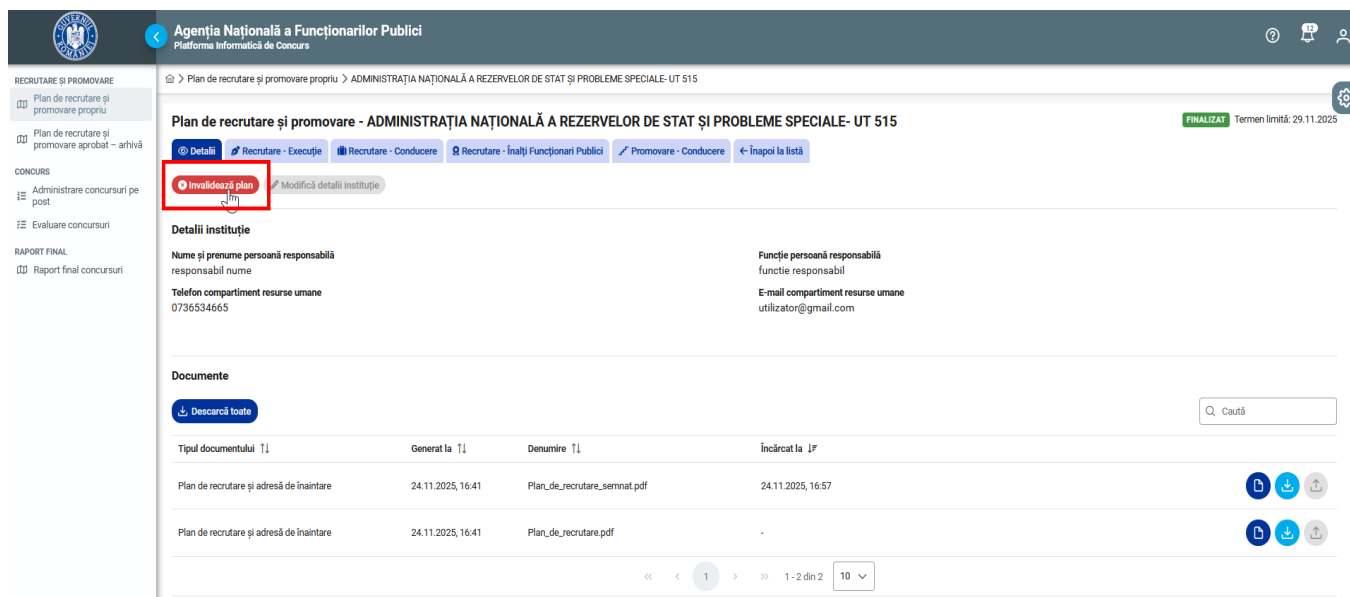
GUVERNUL ROMÂNIEI

Agenția Națională a Funcționarilor Publici
Platforma Informatică de Concurs

12

RECRUTARE ȘI PROMOVARE
Plan de recrutare și promovare propriu
Plan de recrutare și promovare aprobat – arhivă
CONCURS
Administrare concursuri pe post
Evaluare concursuri
RAPORT FINAL
Raport final concursuri

Plan de recrutare și promovare propriu > ADMINISTRAȚIA NAȚIONALĂ A REZERVELOR DE STAT ȘI PROBLEME SPECIALE- UT 515

Plan de recrutare și promovare - ADMINISTRAȚIA NAȚIONALĂ A REZERVELOR DE STAT ȘI PROBLEME SPECIALE- UT 515

FINALIZAT Termen limită: 29.11.2025

Detalii | Recrutare - Execuție | Recrutare - Conducere | Recrutare - Înalți Funcționari Publici | Promovare - Conducere | Înapoi la listă

Invalidează plan | Modifică detalii instituție

Detalii instituție

Nume și prenume persoană responsabilă
responsabil nume

Funcție persoană responsabilă
functie responsabil

Telefon compartiment resurse umane
0736534665

E-mail compartiment resurse umane
utilizator@gmail.com

Documente

Descarcă toate

Caută

| Tipul documentului | Generat la | Denumire | Încărcat la |
|---|---|---|---|
| Plan de recrutare și adresă de înaintare | 24.11.2025, 16:41 | Plan_de_recrutare_semnat.pdf | 24.11.2025, 16:57 |
| Plan de recrutare și adresă de înaintare | 24.11.2025, 16:41 | Plan_de_recrutare.pdf | - |

« ‹ 1 › » 1 - 2 din 2 10